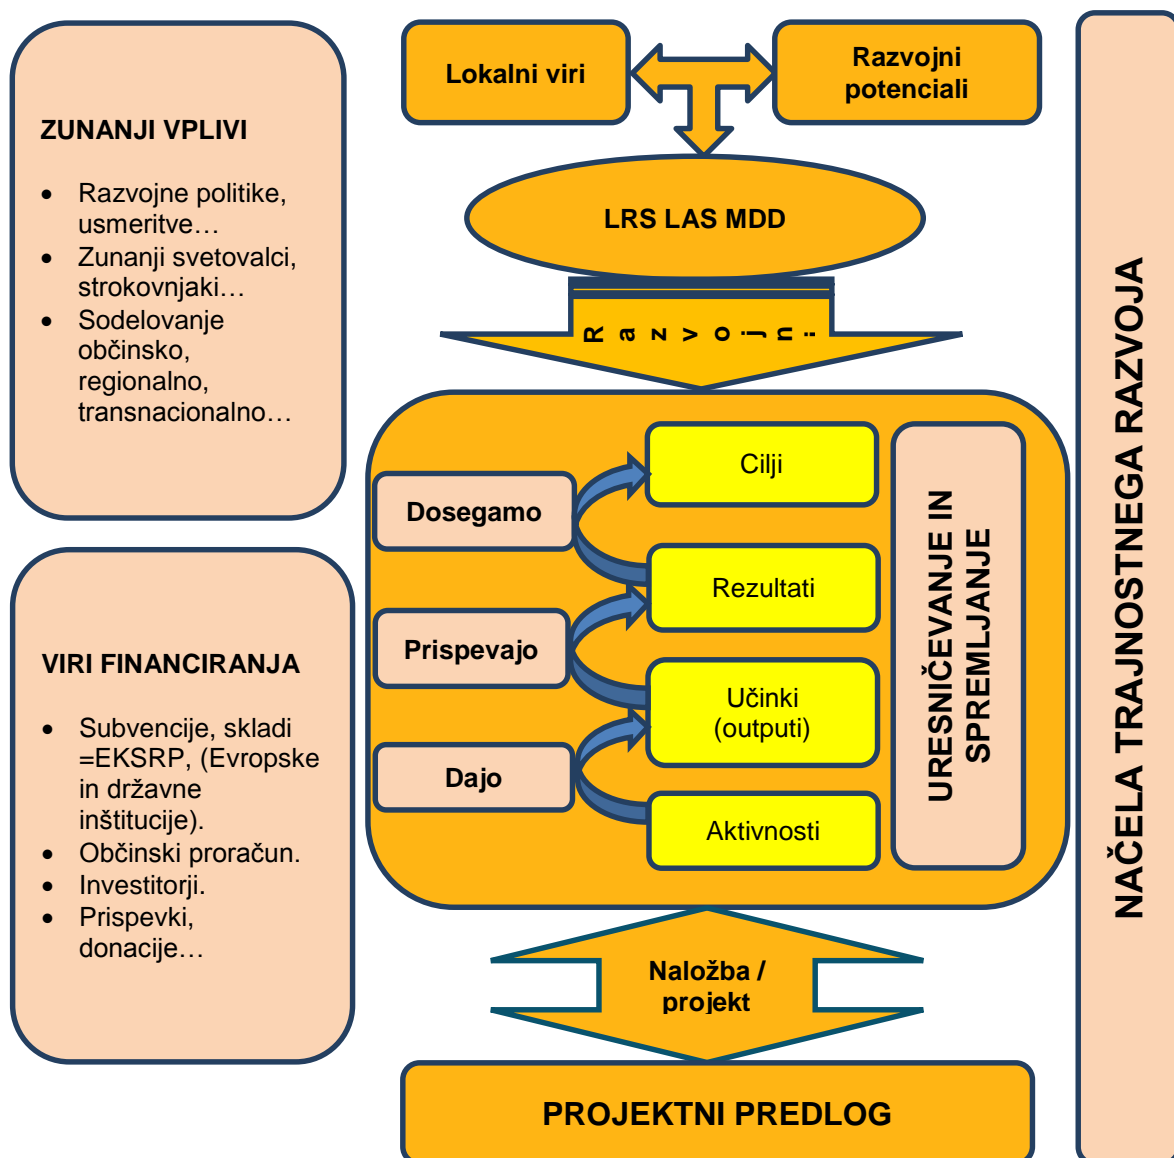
ZUNANJI VPLIVI

- Razvojne politike, usmeritve…
- Zunanji svetovalci, strokovnjaki…
- Sodelovanje občinsko, regionalno, transnacionalno…

VIRI FINANCIRANJA

- Subvencije, skladi =EKSRP, (Evropske in državne inštitucije).
- Občinski proračun.
- Investitorji.
- Prispevki, donacije…

Lokalni viri

Razvojni potenciali

LRS LAS MDD

Razvojni

Dosegamo

Prispevajo

Dajo

Cilji

Rezultati

Učinki (outputi)

Aktivnosti

URESNIČEVANJE IN SPREMLJANJE

Naložba / projekt

PROJEKTNI PREDLOG

NAČELA TRAJNOSTNEGA RAZVOJA